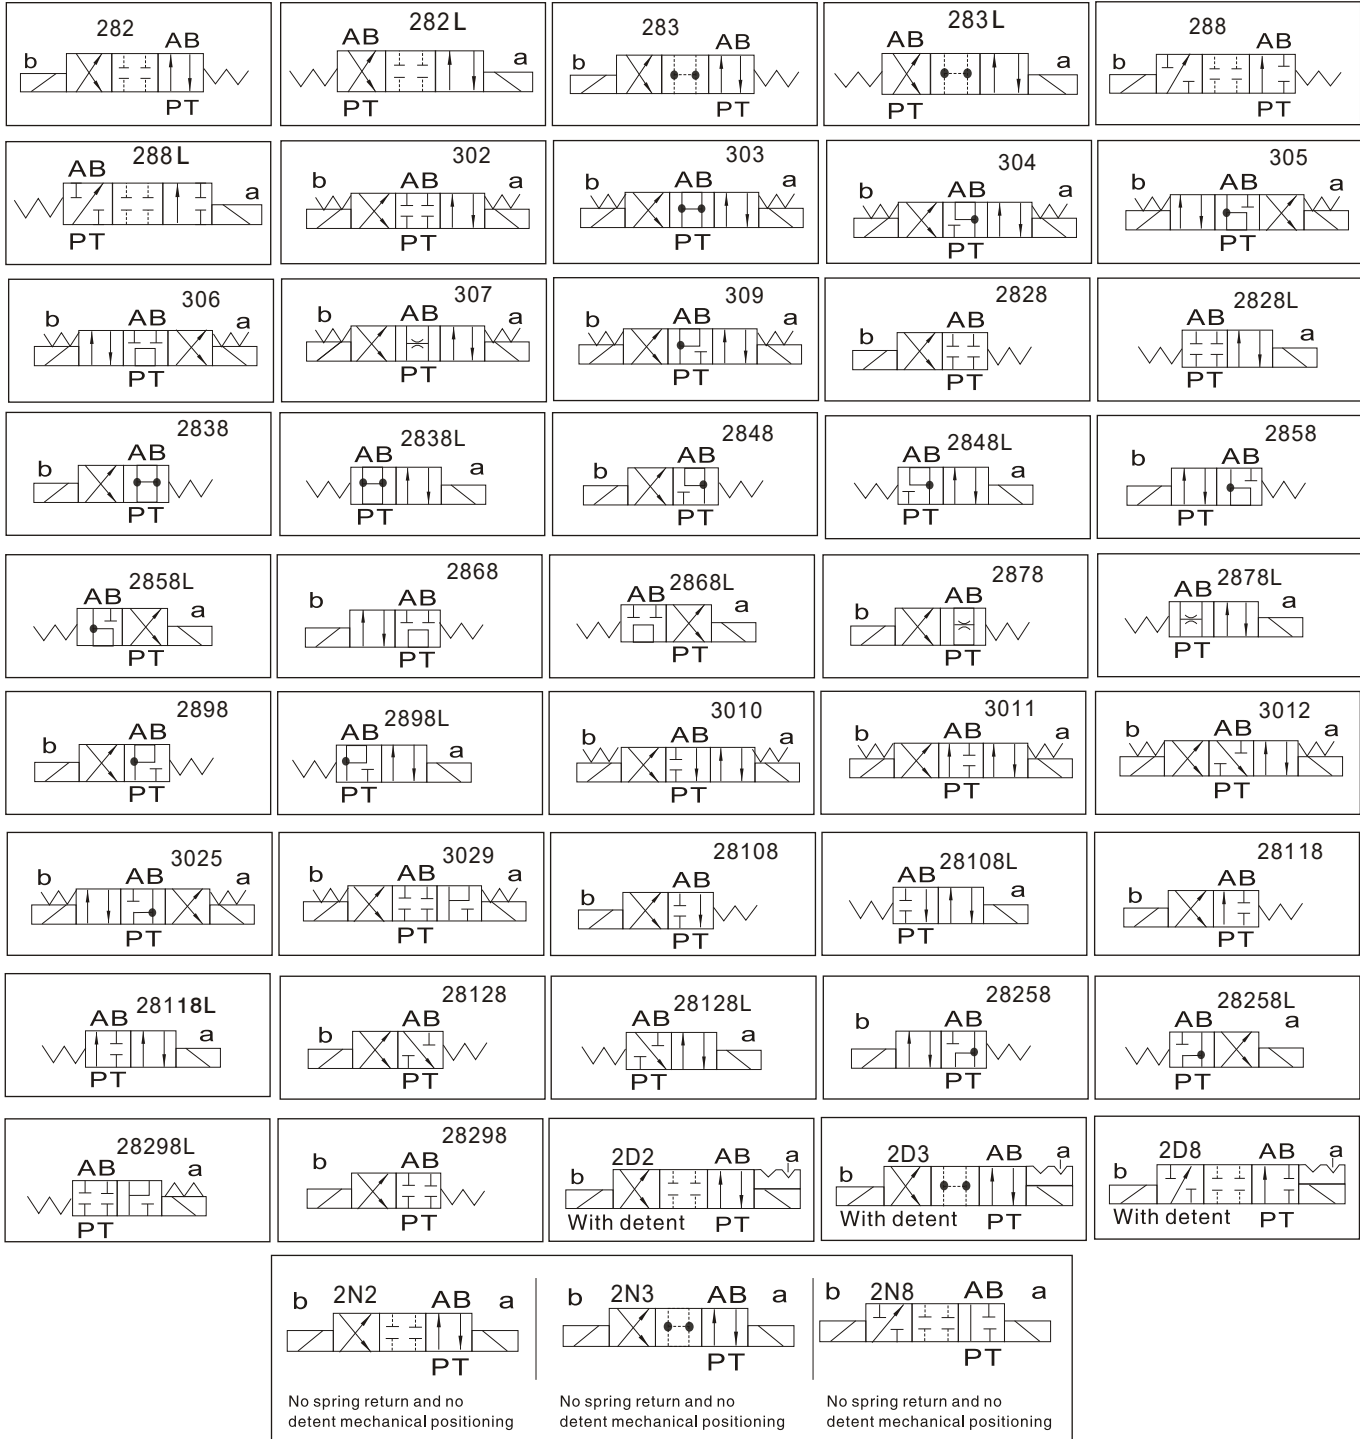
282
b AB
PT

282L
AB a
PT

283
b AB
PT

283L
AB a
PT

288
b AB
PT

288L
AB a
PT

302
b AB a
PT

303
b AB a
PT

304
b AB a
PT

305
b AB a
PT

306
b AB a
PT

307
b AB a
PT

309
b AB a
PT

2828
b AB
PT

2828L
AB a
PT

2838
b AB
PT

2838L
AB a
PT

2848
b AB
PT

2848L
AB a
PT

2858
b AB
PT

2858L
AB a
PT

2868
b AB
PT

2868L
AB a
PT

2878
b AB
PT

2878L
AB a
PT

2898
b AB
PT

2898L
AB a
PT

3010
b AB a
PT

3011
b AB a
PT

3012
b AB a
PT

3025
b AB a
PT

3029
b AB a
PT

28108
b AB
PT

28108L
AB a
PT

28118
b AB
PT

28118L
AB a
PT

28128
b AB
PT

28128L
AB a
PT

28258
b AB
PT

28258L
AB a
PT

28298L
AB a
PT

28298
b AB
PT

2D2
b AB a
With detent PT

2D3
b AB a
With detent PT

2D8
b AB a
With detent PT

b 2N2 AB a
PT
No spring return and no detent mechanical positioning

b 2N3 AB a
PT
No spring return and no detent mechanical positioning

b 2N8 AB a
PT
No spring return and no detent mechanical positioning